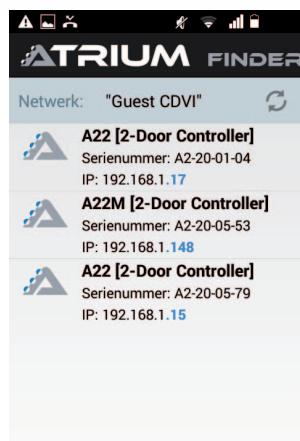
ATRIUM FINDER

Netwerk: "Guest CDVI"

A22 [2-Door Controller]
Serienummer: A2-20-01-04
IP: 192.168.1.17

A22M [2-Door Controller]
Serienummer: A2-20-05-53
IP: 192.168.1.148

A22 [2-Door Controller]
Serienummer: A2-20-05-79
IP: 192.168.1.15